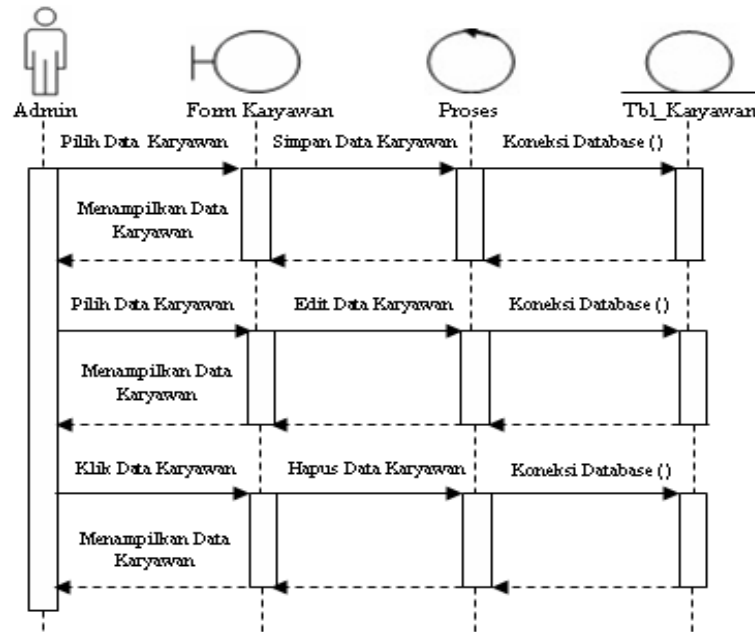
Admin

Form Karyawan

Proses

Tbl_Karyawan

Pilih Data Karyawan

Simpan Data Karyawan

Koneksi Database ()

Menampilkan Data Karyawan

Pilih Data Karyawan

Edit Data Karyawan

Koneksi Database ()

Menampilkan Data Karyawan

Klik Data Karyawan

Hapus Data Karyawan

Koneksi Database ()

Menampilkan Data Karyawan